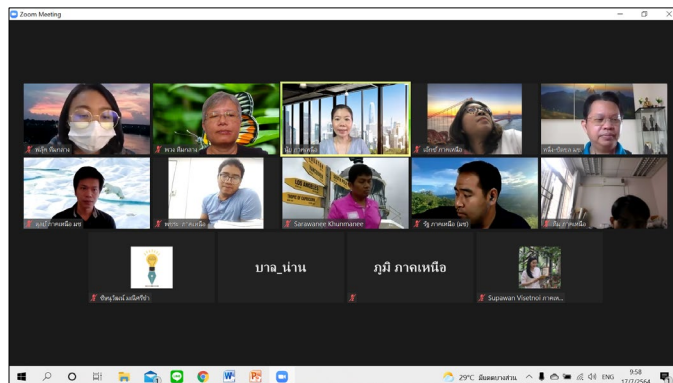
Zoom Meeting

พลุ๊ก ทีมกลาง

พวง ทีมกลาง

นัย ภาคเหนือ

แอ๊กซ์ ภาคเหนือ

กล็ม-บัณฑร มช.

ดุลย์ ภาคเหนือ มช.

พลวัฒ ภาคเหนือ

Sarawanee Khunmanee

รัฐ ภาคเหนือ (มช)

ส้ม ภาคเหนือ

ชัยนุวัฒน์ มณีศรีข้า

บาล_น่าน

ภูมิ ภาคเหนือ

Supawan Visetnoi ภาคเห...

29°C มีเมฆบางส่วน

ENG

9:58

17/7/2564